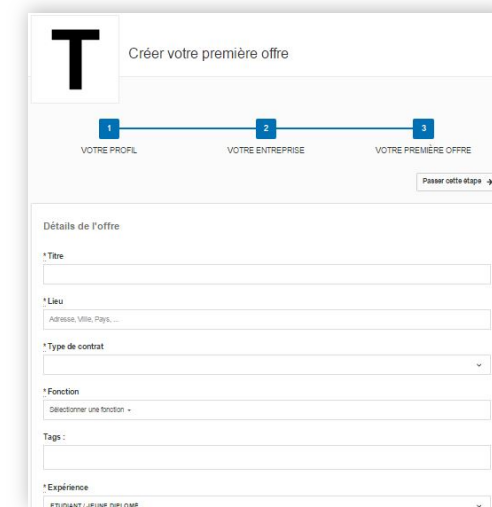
T

Créer votre première offre

1 VOTRE PROFIL

2 VOTRE ENTREPRISE

3 VOTRE PREMIÈRE OFFRE

Passer cette étape →

Détails de l'offre

*Titre

*Lieu

Adresse, Ville, Pays, ...

*Type de contrat

*Fonction

Sélectionner une fonction ▾

Tags :

*Expérience

ETUDIANT / JEUNE DIPLOMÉ